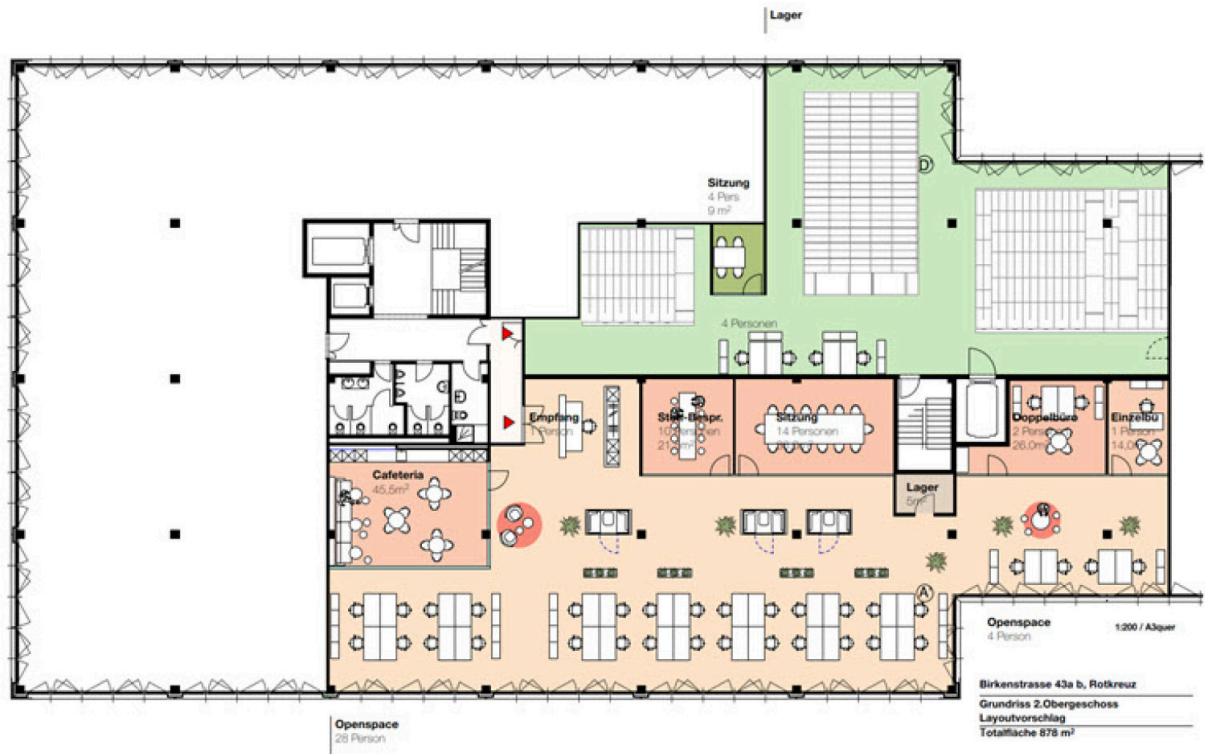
Lager

Sitzung
4 Pers
9 m²

D

4 Personen

Empfang
1 Person

Steh-Bespr.
10 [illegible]
21 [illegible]

Sitzung
14 Personen

Doppelbüro
2 Pers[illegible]
26,0 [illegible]

Einzelbü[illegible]
1 Person
14,0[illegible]

Cafeteria
45,5m²

Lager
5m²

A

Openspace
4 Person

1:200 / A3quer

Birkenstrasse 43a b, Rotkreuz

Grundriss 2.Obergeschoss
Layoutvorschlag
Totalfläche 878 m²

Openspace
28 Person